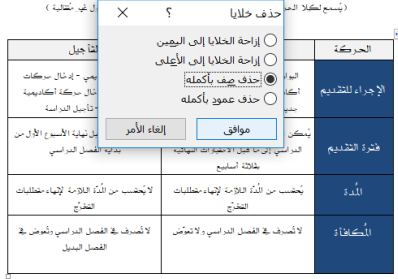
(يُسمح لكلا الج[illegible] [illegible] غير متتالية)

حذف خلايا ؟ ✕

إزاحة الخلايا إلى اليمين
إزاحة الخلايا إلى الأعلى
حذف صف بأكمله
حذف عمود بأكمله

موافق
إلغاء الأمر

| الحركة | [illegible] | التأجيل |
|---|---|---|
| الإجراء للتقديم | البوا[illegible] أكا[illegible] جديد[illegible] | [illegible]يمي - إدخال سجلات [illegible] حركة أكاديمية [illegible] تأجيل الدراسة |
| فترة التقديم | يُمكن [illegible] الدراسي إلى ما قبل الاختبارات النهائية بثلاثة أسابيع | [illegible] لنهاية الأسبوع الأول من بداية الفصل الدراسي |
| المُدة | يُحتسب من المُدة اللازمة لإنهاء متطلبات التخرّج | لا يُحتسب من المُدة اللازمة لإنهاء متطلبات التخرّج |
| المُكافأة | لا تُصرف في الفصل الدراسي ولا تُعوّض | لا تُصرف في الفصل الدراسي وتُعوّض في الفصل البديل |